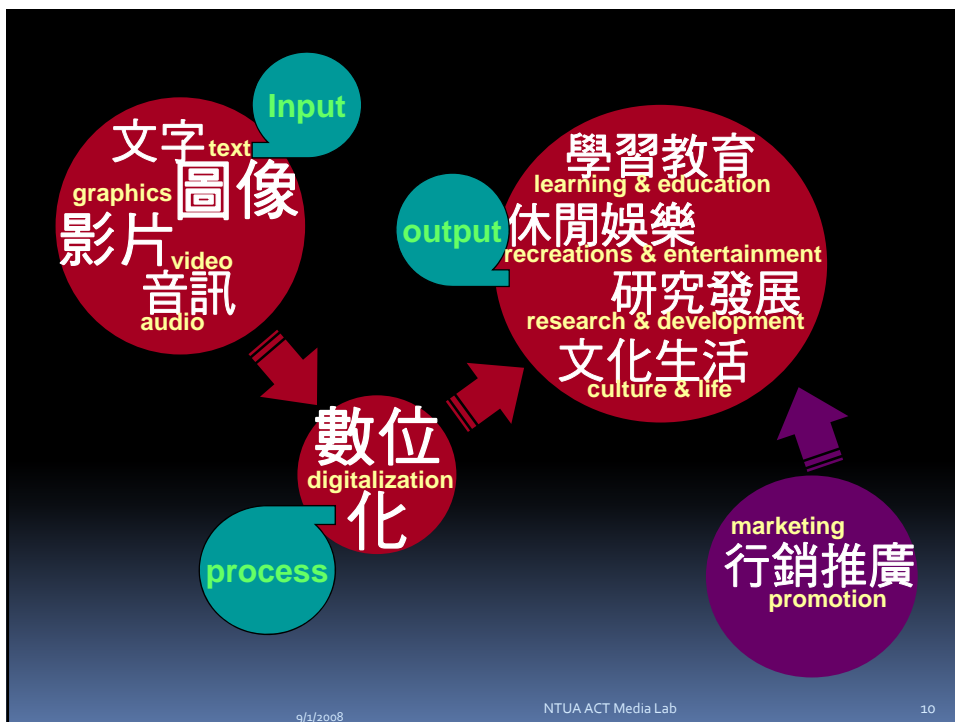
Input

文字 text
graphics 圖像
影片 video
音訊
audio

output 學習教育
learning & education
休閒娛樂
recreations & entertainment
研究發展
research & development
文化生活
culture & life

數位
digitalization
化

process

marketing
行銷推廣
promotion

9/1/2008

NTUA ACT Media Lab

10